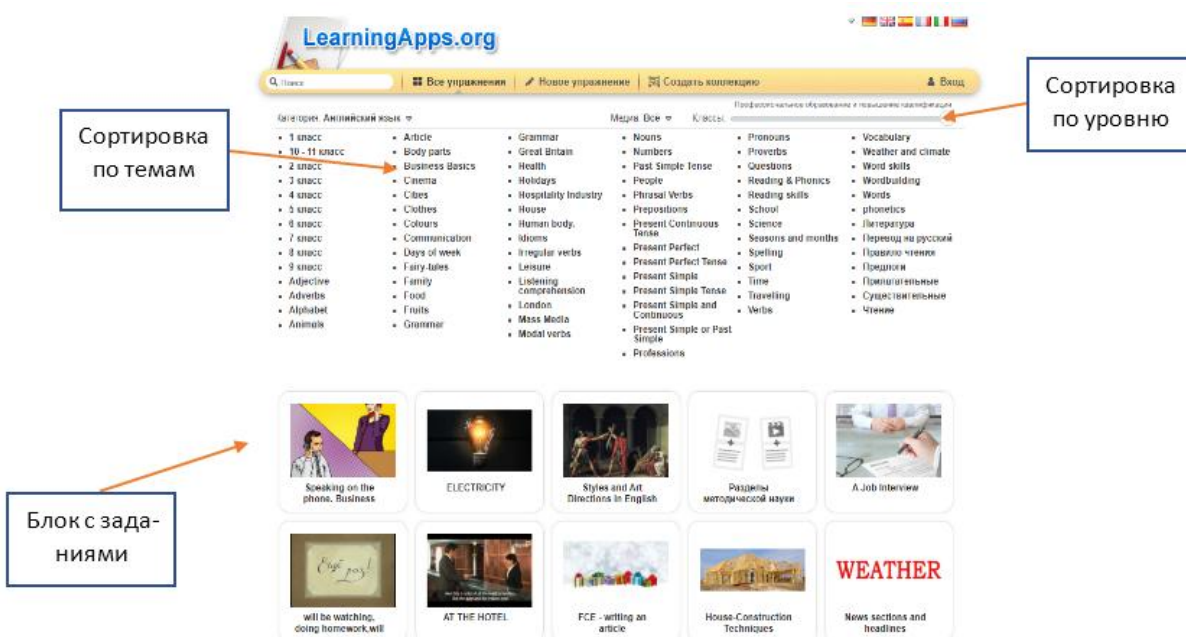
LearningApps.org

Поиск | Все упражнения | Новое упражнение | Создать коллекцию | Вход

Сортировка по уровню

Сортировка по темам

Категория: Английский язык | Медиа: Все | Классы:

Профессиональное образование и повышение квалификации

- 1 класс
- 10 - 11 класс
- 2 класс
- 3 класс
- 4 класс
- 5 класс
- 6 класс
- 7 класс
- 8 класс
- 9 класс
- Adjective
- Adverbs
- Alphabet
- Animals

- Article
- Body parts
- Business Basics
- Cinema
- Cities
- Clothes
- Colours
- Communication
- Days of week
- Fairy-tales
- Family
- Food
- Fruits
- Grammar

- Grammar
- Great Britain
- Health
- Holidays
- Hospitality Industry
- House
- Human body.
- Idioms
- Irregular verbs
- Leisure
- Listening comprehension
- London
- Mass Media
- Modal verbs

- Nouns
- Numbers
- Past Simple Tense
- People
- Phrasal Verbs
- Prepositions
- Present Continuous Tense
- Present Perfect
- Present Perfect Tense
- Present Simple
- Present Simple Tense
- Present Simple and Continuous
- Present Simple or Past Simple
- Professions

- Pronouns
- Proverbs
- Questions
- Reading & Phonics
- Reading skills
- School
- Science
- Seasons and months
- Spelling
- Sport
- Time
- Travelling
- Verbs

- Vocabulary
- Weather and climate
- Word skills
- Wordbuilding
- Words
- phonetics
- Литература
- Перевод на русский
- Правило чтения
- Предлоги
- Прилагательные
- Существительные
- Чтение

Блок с заданиями

Speaking on the phone. Business | ELECTRICITY | Styles and Art Directions in English | Разделы методической науки | A Job Interview

will be watching, doing homework,will | AT THE HOTEL | FCE - writing an article | House-Construction Techniques | WEATHER News sections and headlines